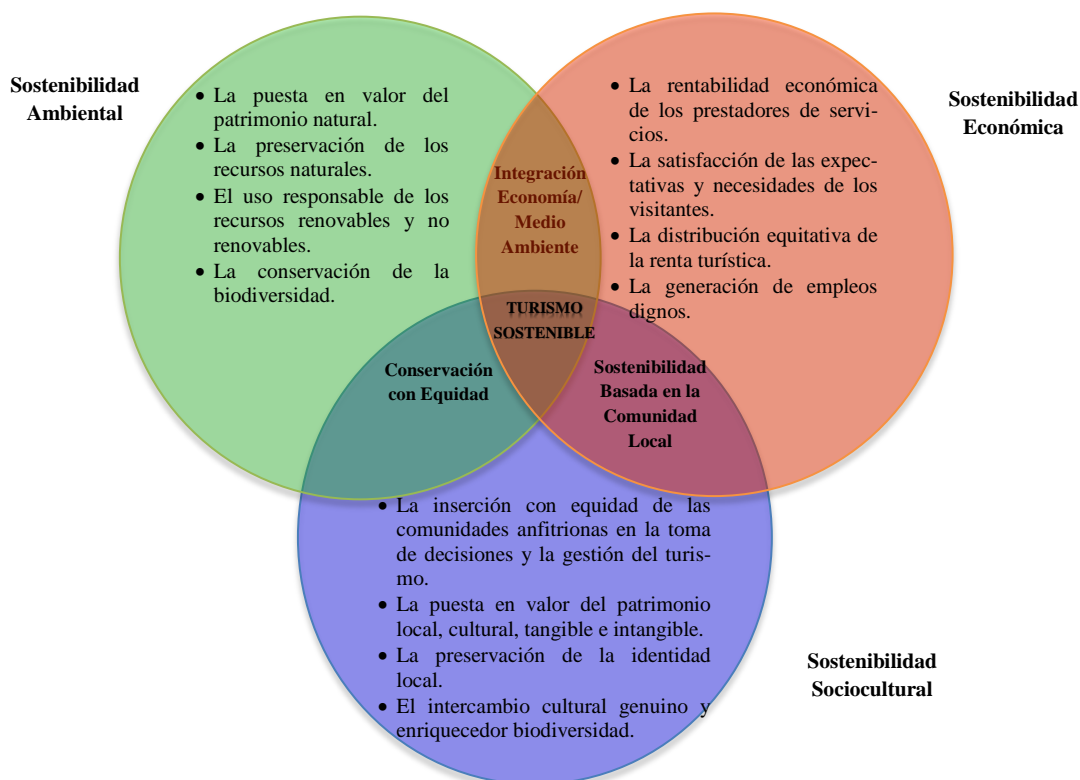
Sostenibilidad Ambiental

- La puesta en valor del patrimonio natural.
- La preservación de los recursos naturales.
- El uso responsable de los recursos renovables y no renovables.
- La conservación de la biodiversidad.

Integración Economía/ Medio Ambiente

- La rentabilidad económica de los prestadores de servicios.
- La satisfacción de las expectativas y necesidades de los visitantes.
- La distribución equitativa de la renta turística.
- La generación de empleos dignos.

Sostenibilidad Económica

TURISMO SOSTENIBLE

Conservación con Equidad

Sostenibilidad Basada en la Comunidad Local

- La inserción con equidad de las comunidades anfitrionas en la toma de decisiones y la gestión del turismo.
- La puesta en valor del patrimonio local, cultural, tangible e intangible.
- La preservación de la identidad local.
- El intercambio cultural genuino y enriquecedor biodiversidad.

Sostenibilidad Sociocultural